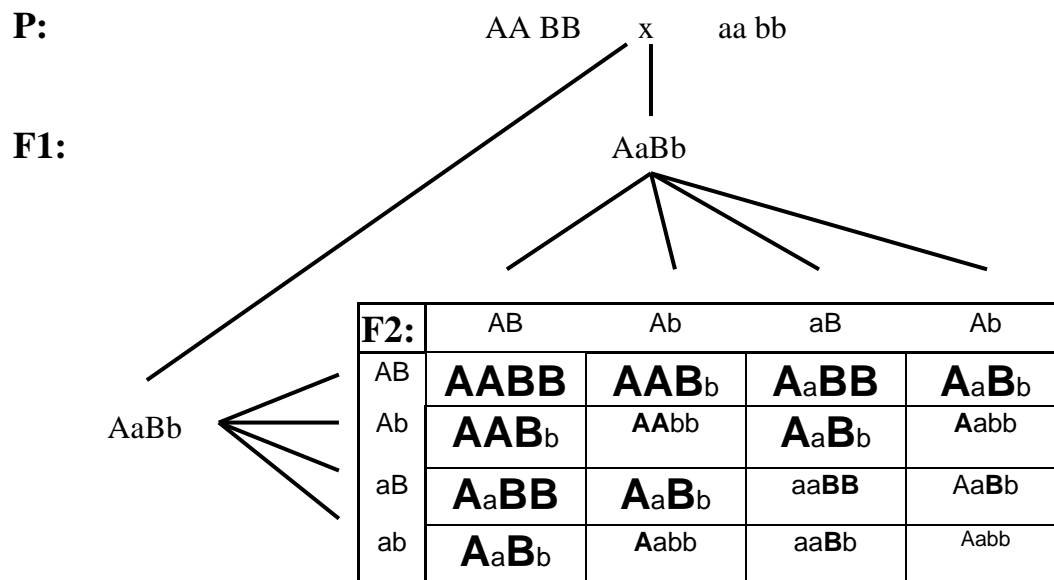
P: AA BB x aa bb

F1: AaBb

AaBb

| F2: | AB | Ab | aB | Ab |
|---|---|---|---|---|
| AB | AABB | AABb | AaBB | AaBb |
| Ab | AABb | AAbb | AaBb | Aabb |
| aB | AaBB | AaBb | aaBB | AaBb |
| ab | AaBb | Aabb | aaBb | Aabb |